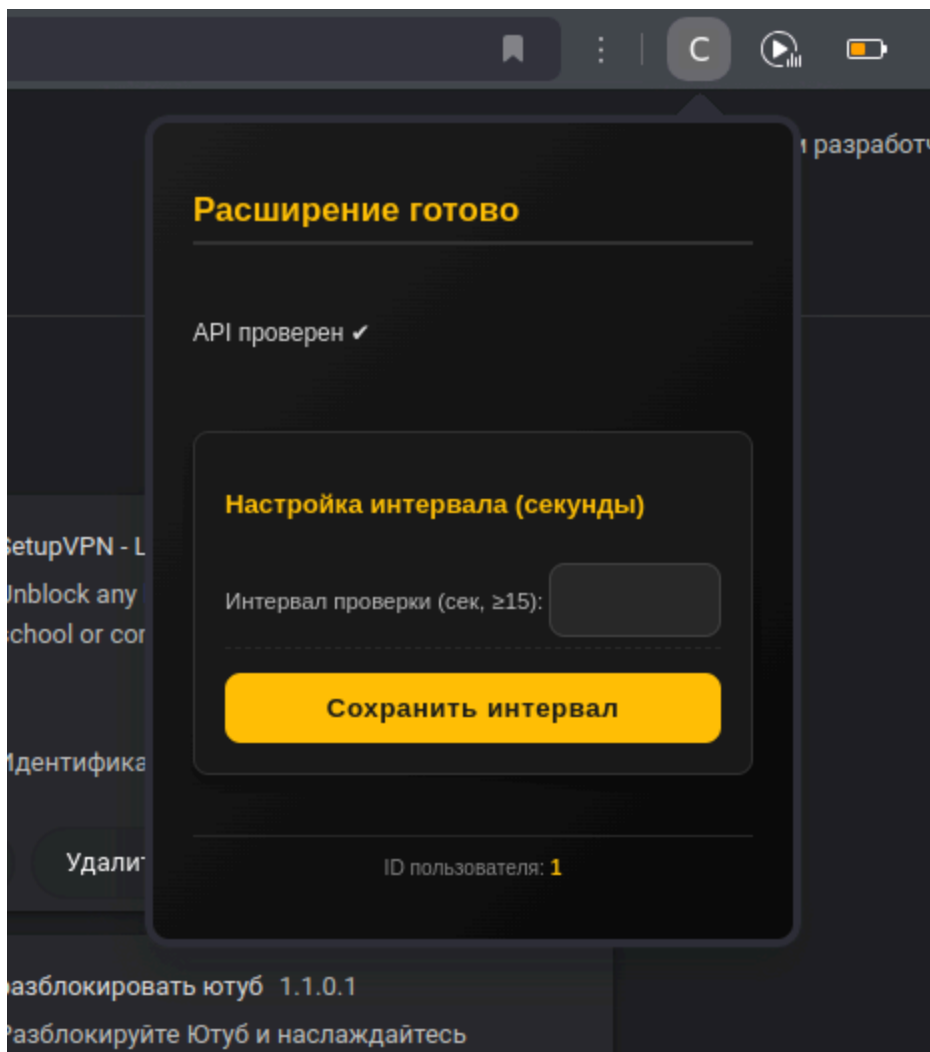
C

и разработч

Расширение готово

API проверен ✔

Настройка интервала (секунды)

Интервал проверки (сек, ≥15):

Сохранить интервал

ID пользователя: 1

SetupVPN - L
Unblock any
school or cor

Идентифика

Удали

азблокировать ютуб 1.1.0.1
Разблокируйте Ютуб и наслаждайтесь